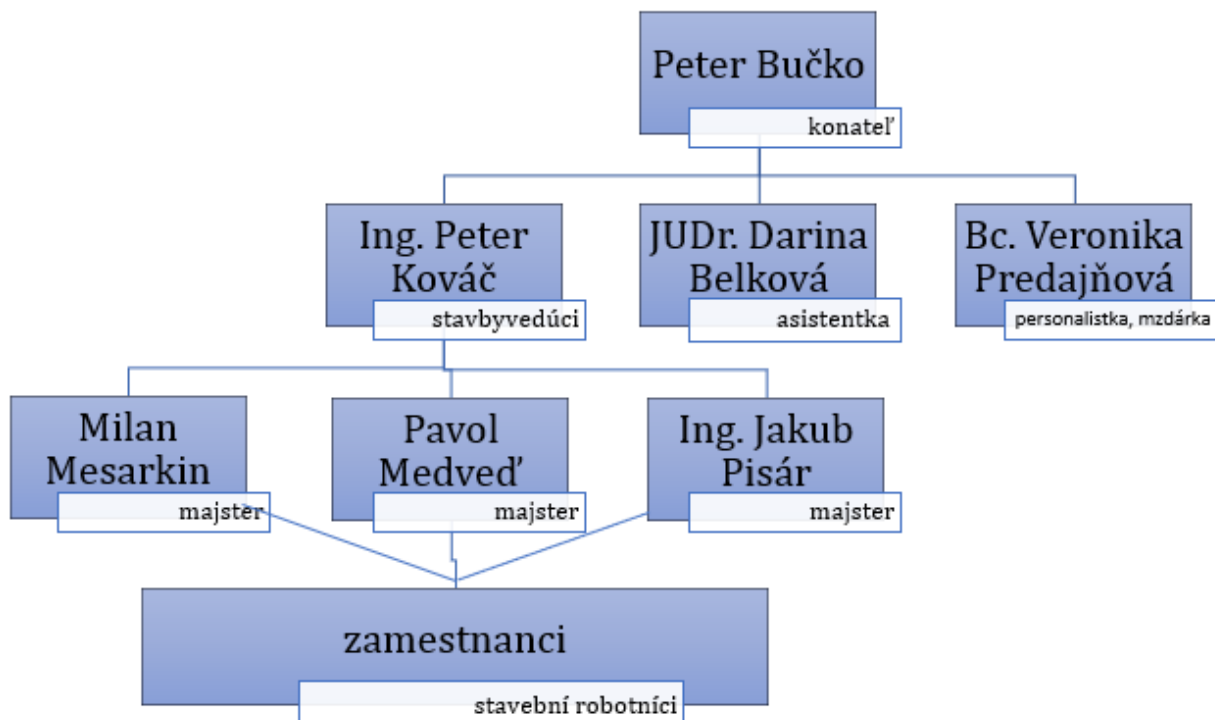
Peter Bučko
konateľ

Ing. Peter Kováč
stavbyvedúci

JUDr. Darina Belková
asistentka

Bc. Veronika Predajňová
personalistka, mzdárka

Milan Mesarkin
majster

Pavol Medveď
majster

Ing. Jakub Pisár
majster

zamestnanci
stavební robotníci